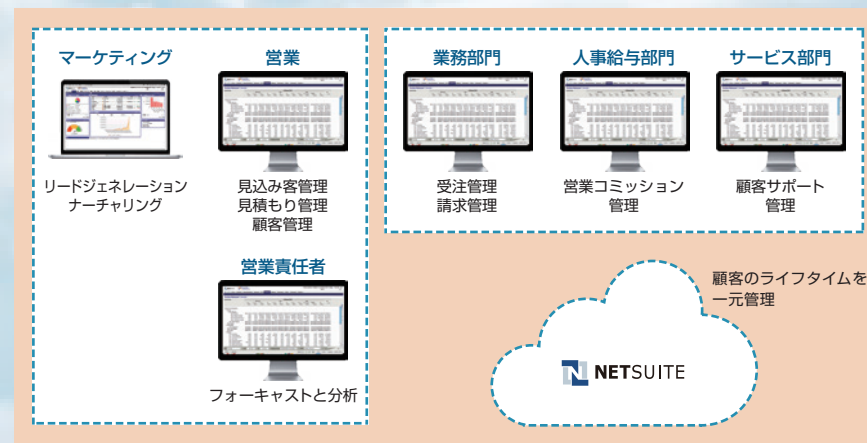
マーケティング

リードジェネレーション
ナーチャリング

営業

見込み客管理
見積もり管理
顧客管理

営業責任者

フォーキャストと分析

業務部門

受注管理
請求管理

人事給与部門

営業コミッション
管理

サービス部門

顧客サポート
管理

顧客のライフタイムを
一元管理

NETSUITE